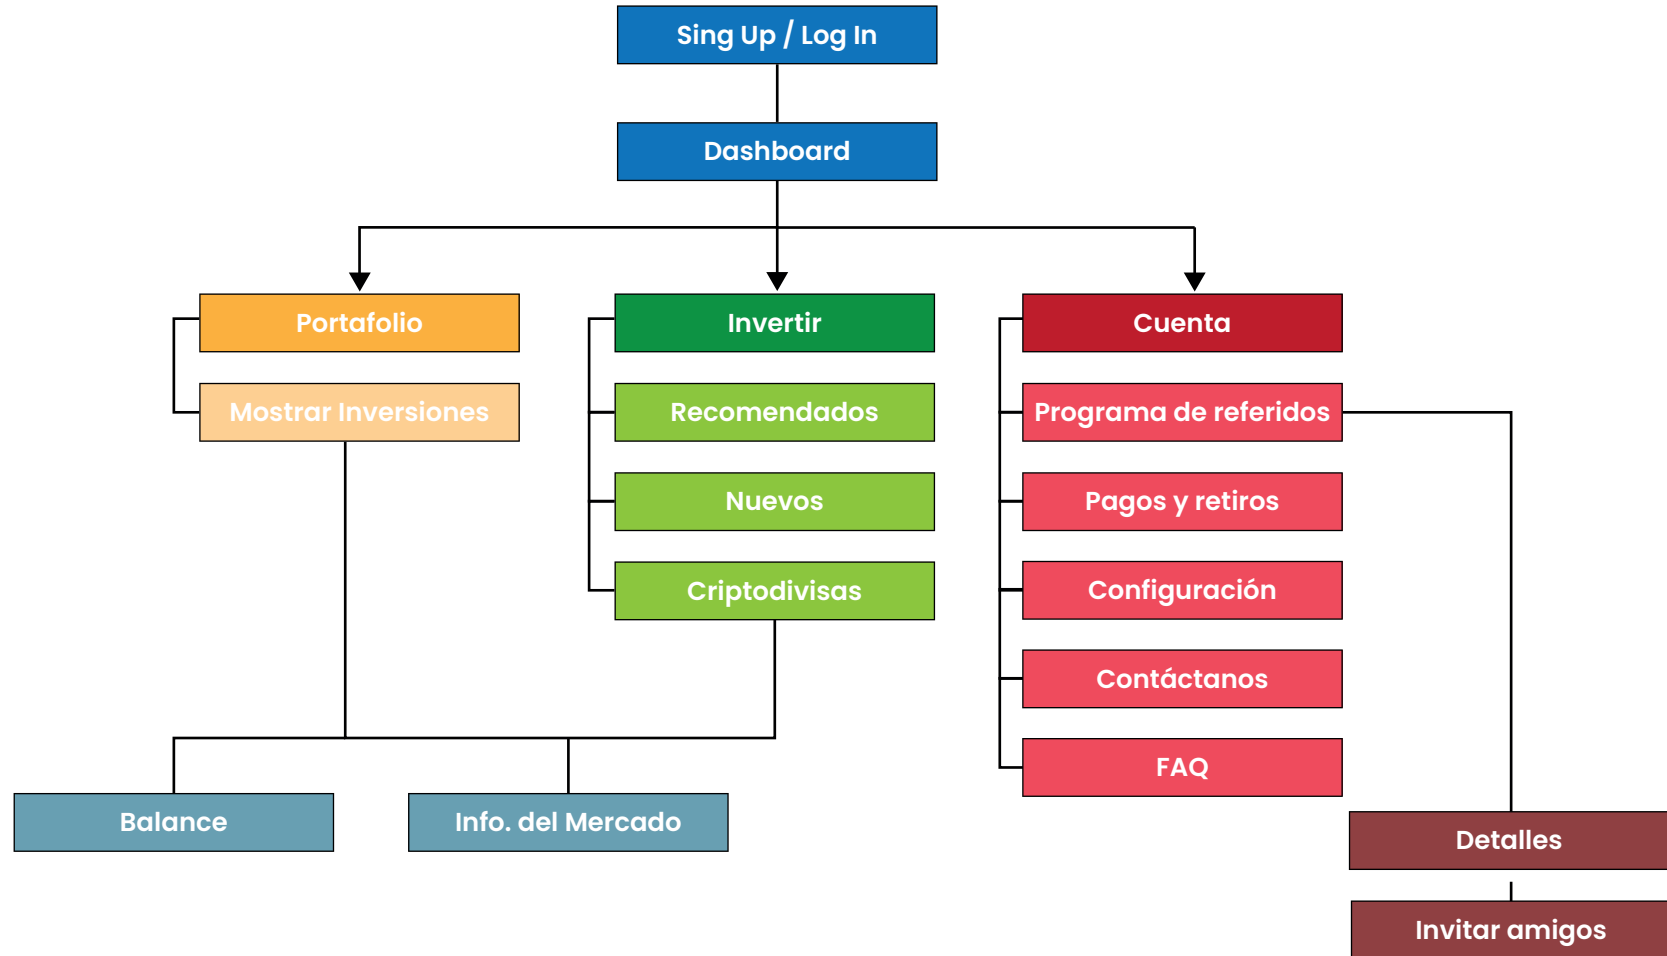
Sing Up / Log In

Dashboard

Portafolio

Mostrar Inversiones

Invertir

Recomendados

Nuevos

Criptodivisas

Cuenta

Programa de referidos

Pagos y retiros

Configuración

Contáctanos

FAQ

Balance

Info. del Mercado

Detalles

Invitar amigos